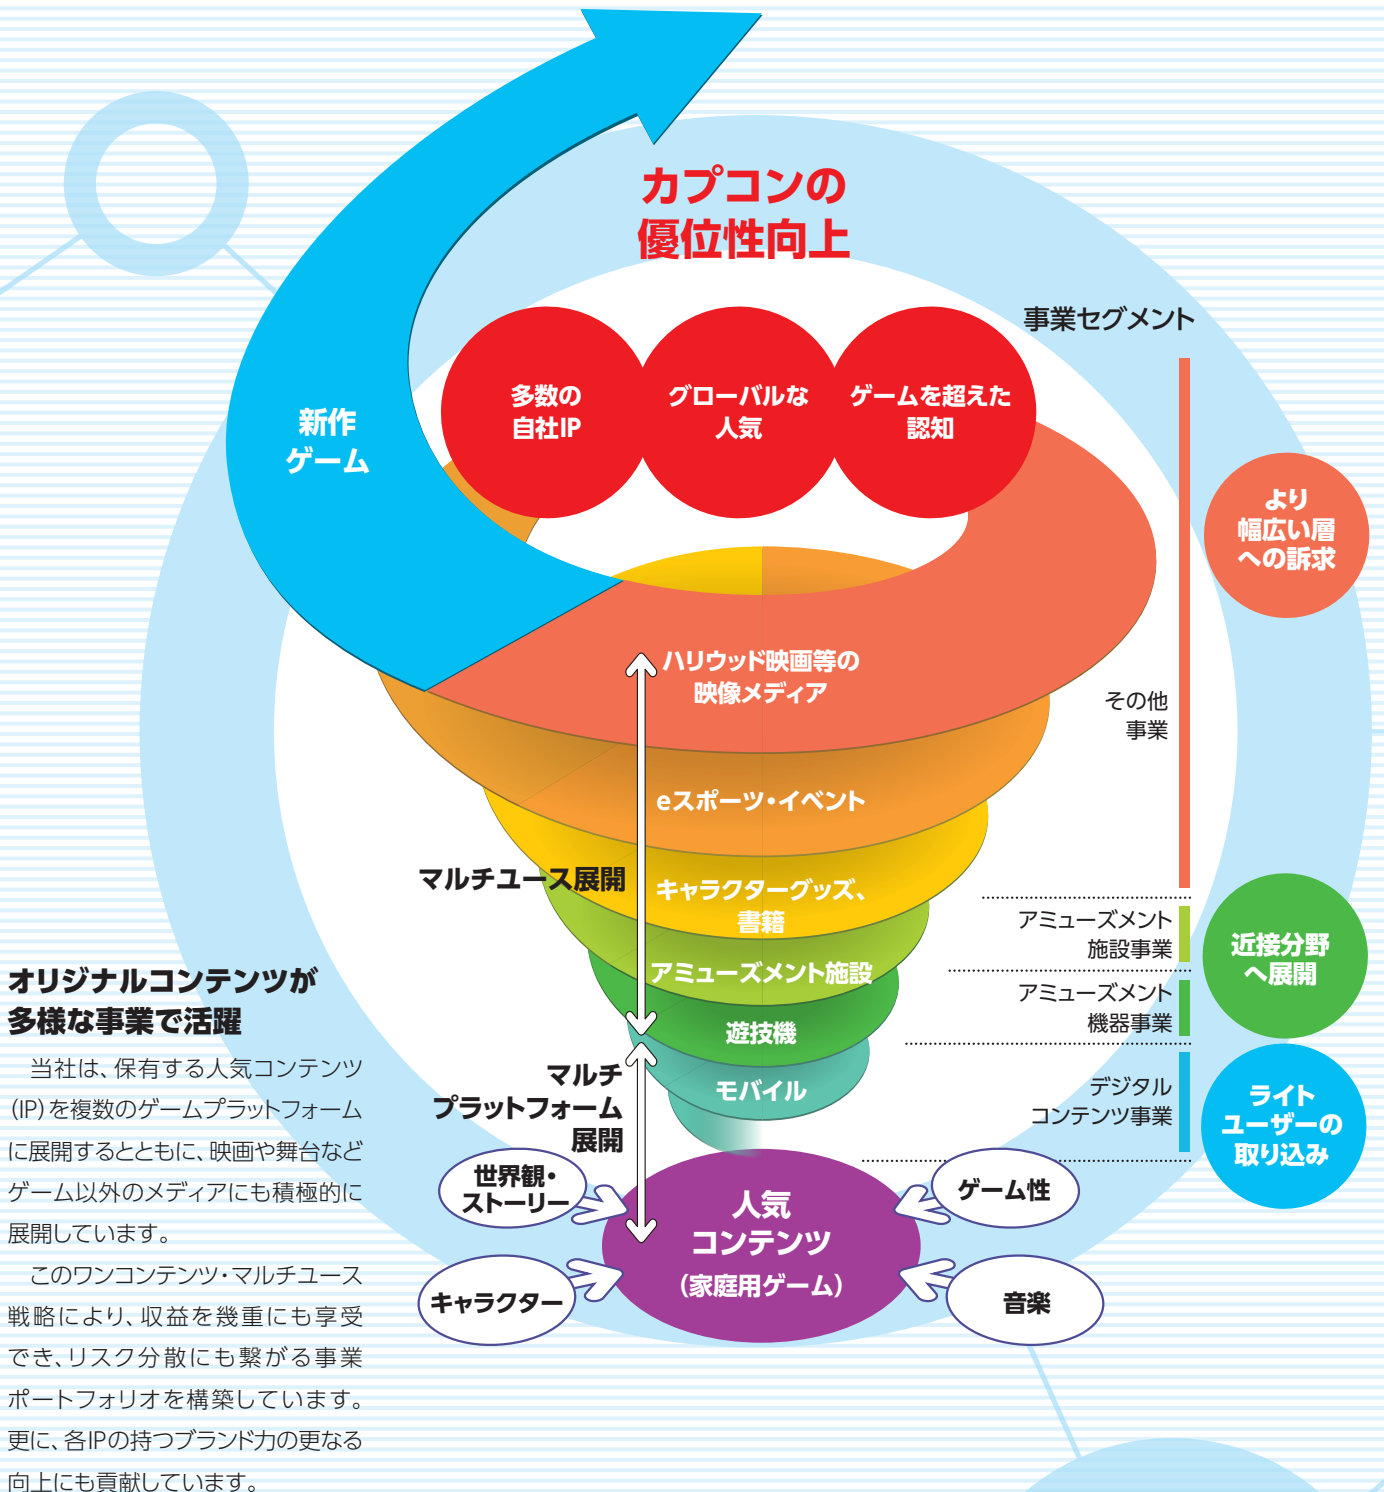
カプコンの
優位性向上

新作
ゲーム

多数の
自社IP

グローバルな
人気

ゲームを超えた
認知

事業セグメント

より
幅広い層
への訴求

ハリウッド映画等の
映像メディア

その他
事業

eスポーツ・イベント

マルチユース展開

キャラクターグッズ、
書籍

アミューズメント
施設事業

近接分野
へ展開

アミューズメント施設

アミューズメント
機器事業

遊技機

マルチ
プラットフォーム
展開

モバイル

デジタル
コンテンツ事業

ライト
ユーザーの
取り込み

世界観・
ストーリー

人気
コンテンツ
(家庭用ゲーム)

ゲーム性

キャラクター

音楽

オリジナルコンテンツが
多様な事業で活躍

当社は、保有する人気コンテンツ(IP)を複数のゲームプラットフォームに展開するとともに、映画や舞台などゲーム以外のメディアにも積極的に展開しています。

このワンコンテンツ・マルチユース戦略により、収益を幾重にも享受でき、リスク分散にも繋がる事業ポートフォリオを構築しています。更に、各IPの持つブランド力の更なる向上にも貢献しています。